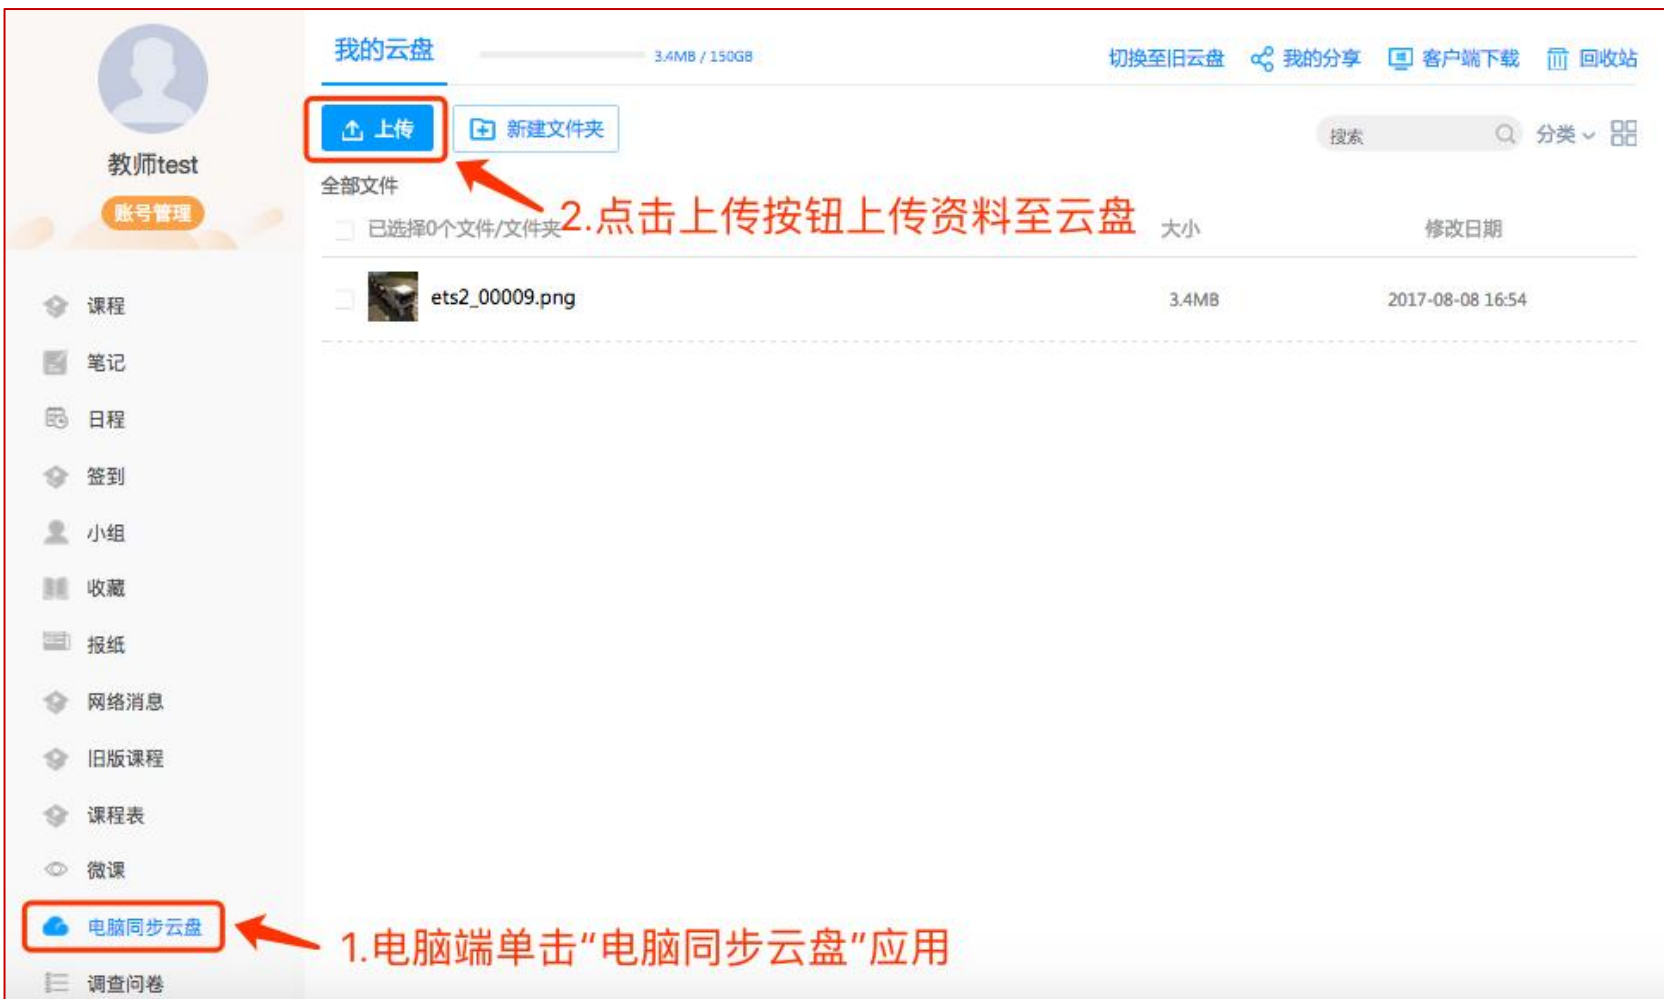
教师test

账号管理

课程

笔记

日程

签到

小组

收藏

报纸

网络消息

旧版课程

课程表

微课

电脑同步云盘

调查问卷

我的云盘 3.4MB / 150GB

切换至旧云盘 我的分享 客户端下载 回收站

上传 新建文件夹

搜索 分类

全部文件

已选择0个文件/文件夹 2.点击上传按钮上传资料至云盘 大小 修改日期

ets2_00009.png 3.4MB 2017-08-08 16:54

1.电脑端单击"电脑同步云盘"应用